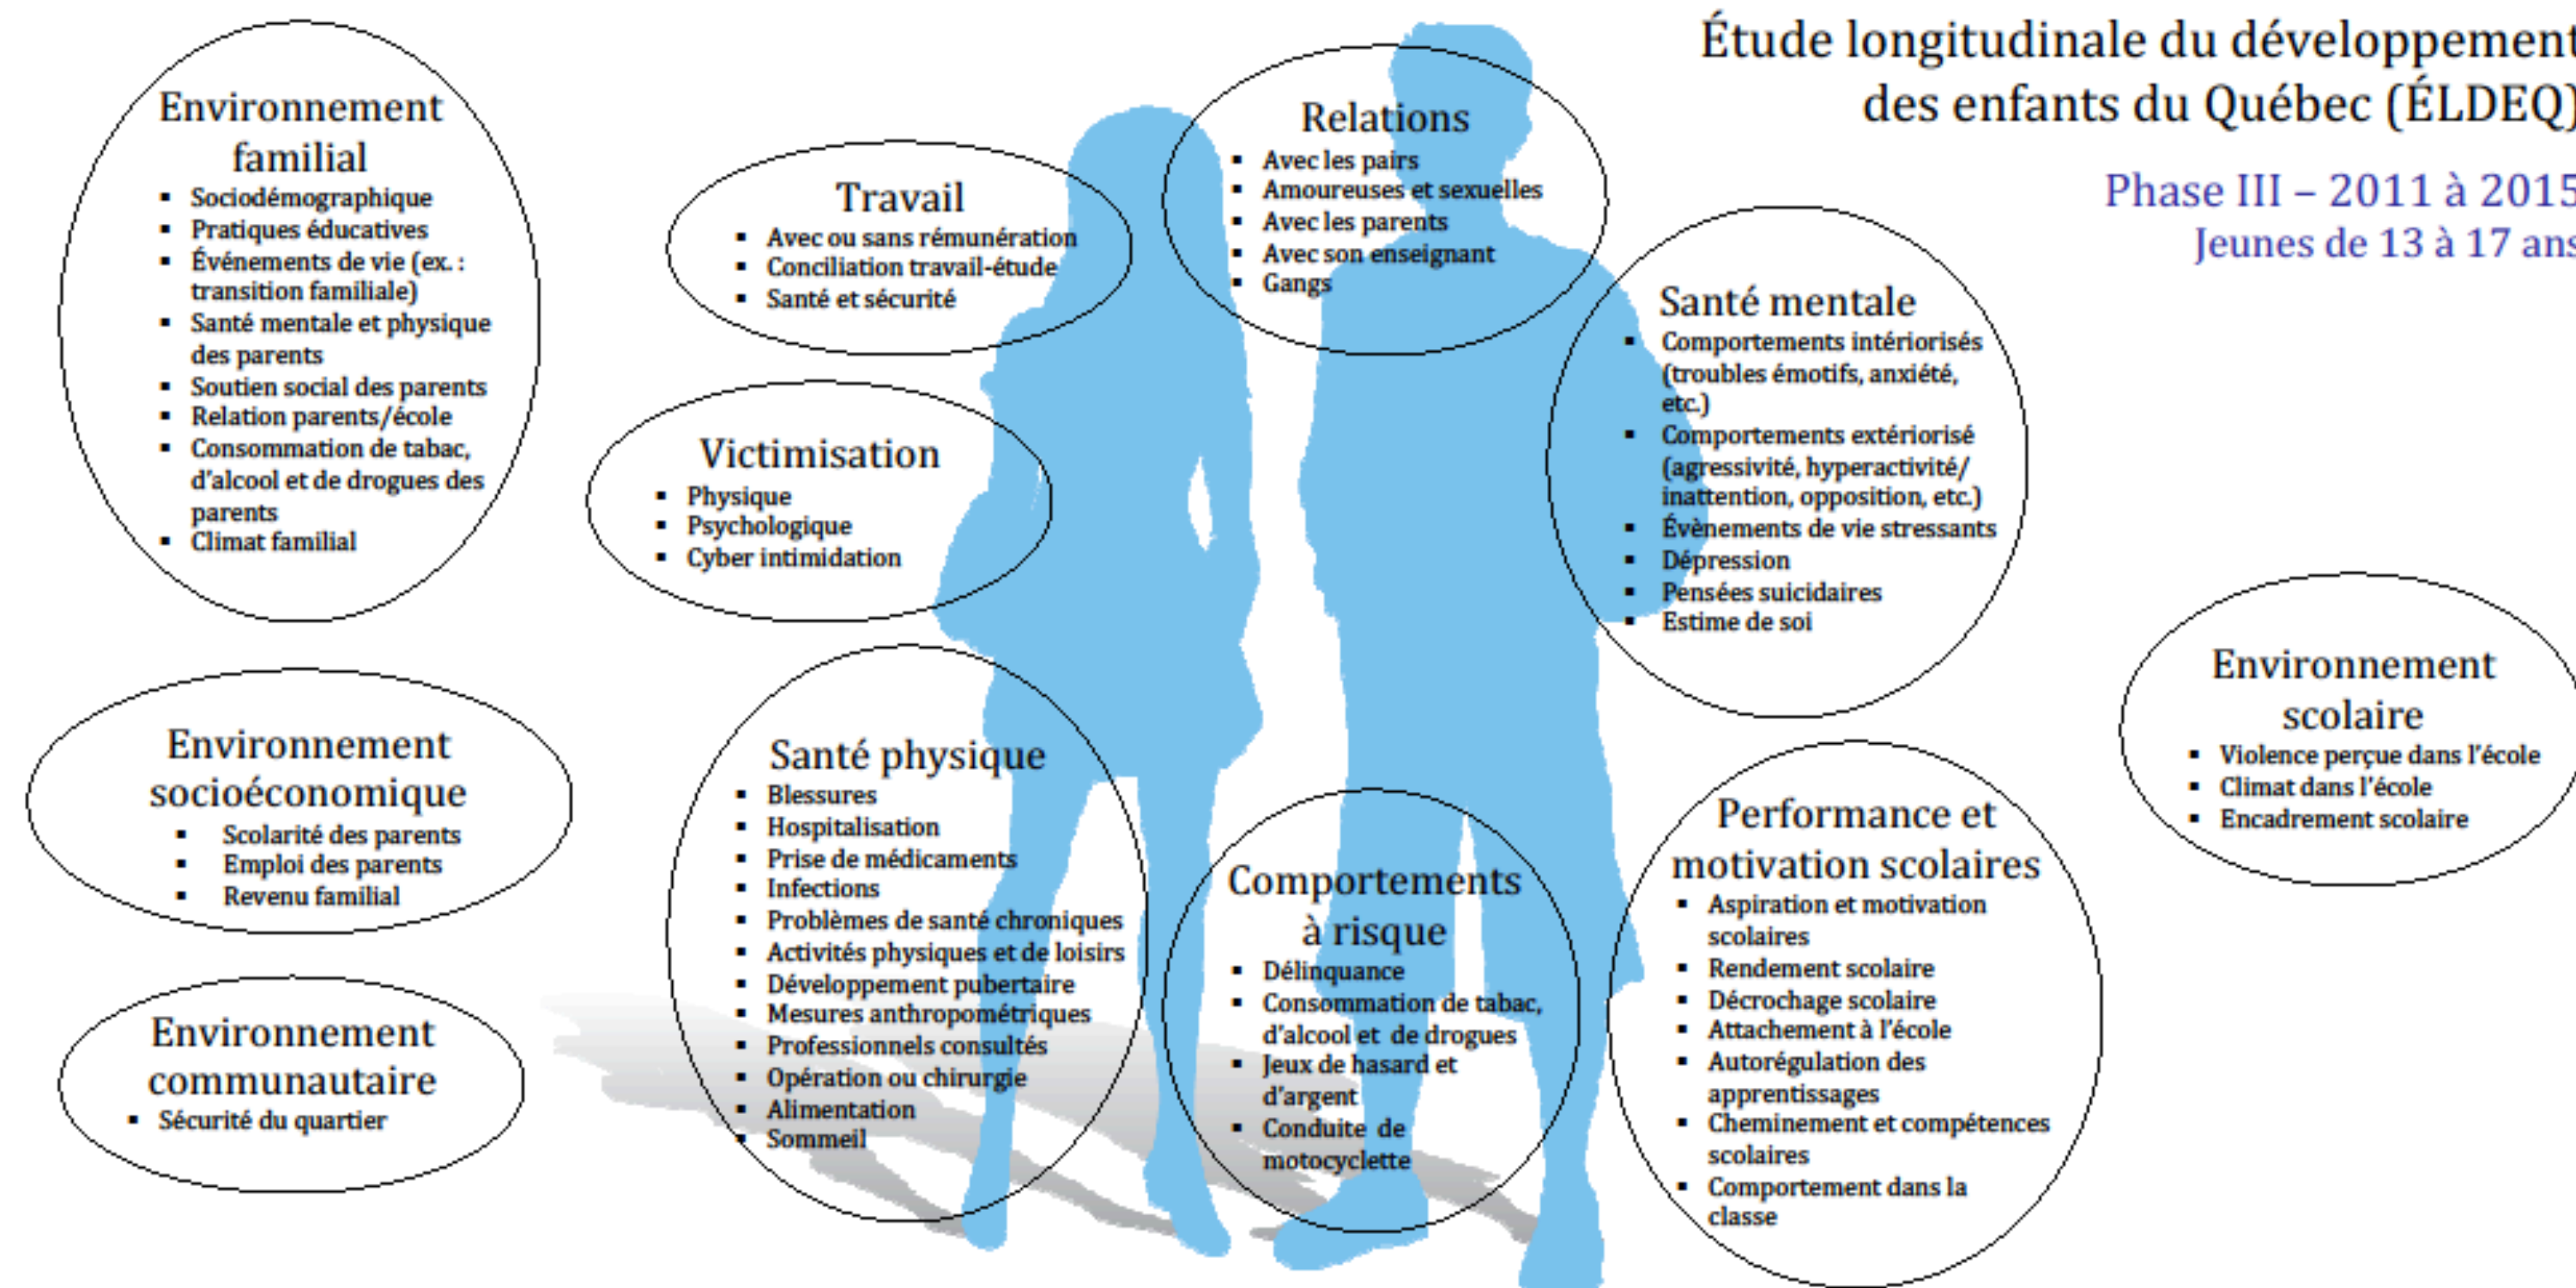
Étude longitudinale du développement des enfants du Québec (ÉLDEQ)

Phase III – 2011 à 2015
Jeunes de 13 à 17 ans

Environnement familial
- Sociodémographique
- Pratiques éducatives
- Événements de vie (ex. : transition familiale)
- Santé mentale et physique des parents
- Soutien social des parents
- Relation parents/école
- Consommation de tabac, d'alcool et de drogues des parents
- Climat familial

Travail
- Avec ou sans rémunération
- Conciliation travail-étude
- Santé et sécurité

Relations
- Avec les pairs
- Amoureuses et sexuelles
- Avec les parents
- Avec son enseignant
- Gangs

Victimisation
- Physique
- Psychologique
- Cyber intimidation

Santé mentale
- Comportements intériorisés (troubles émotifs, anxiété, etc.)
- Comportements extériorisé (agressivité, hyperactivité/ inattention, opposition, etc.)
- Évènements de vie stressants
- Dépression
- Pensées suicidaires
- Estime de soi

Environnement scolaire
- Violence perçue dans l'école
- Climat dans l'école
- Encadrement scolaire

Environnement socioéconomique
- Scolarité des parents
- Emploi des parents
- Revenu familial

Santé physique
- Blessures
- Hospitalisation
- Prise de médicaments
- Infections
- Problèmes de santé chroniques
- Activités physiques et de loisirs
- Développement pubertaire
- Mesures anthropométriques
- Professionnels consultés
- Opération ou chirurgie
- Alimentation
- Sommeil

Comportements à risque
- Délinquance
- Consommation de tabac, d'alcool et de drogues
- Jeux de hasard et d'argent
- Conduite de motocyclette

Performance et motivation scolaires
- Aspiration et motivation scolaires
- Rendement scolaire
- Décrochage scolaire
- Attachement à l'école
- Autorégulation des apprentissages
- Cheminement et compétences scolaires
- Comportement dans la classe

Environnement communautaire
- Sécurité du quartier